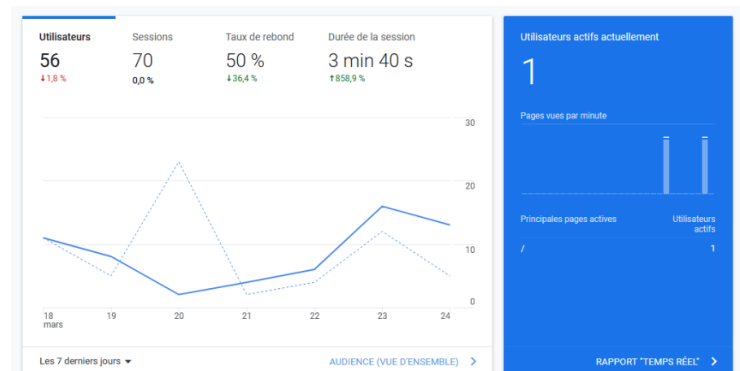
Utilisateurs
56
↓1,8 %

Sessions
70
0,0 %

Taux de rebond
50 %
↓36,4 %

Durée de la session
3 min 40 s
↑858,9 %

30
20
10
0

18 mars
19
20
21
22
23
24

Les 7 derniers jours ▾

AUDIENCE (VUE D'ENSEMBLE) >

Utilisateurs actifs actuellement
1

Pages vues par minute

Principales pages actives
Utilisateurs actifs

/
1

RAPPORT "TEMPS RÉEL" >